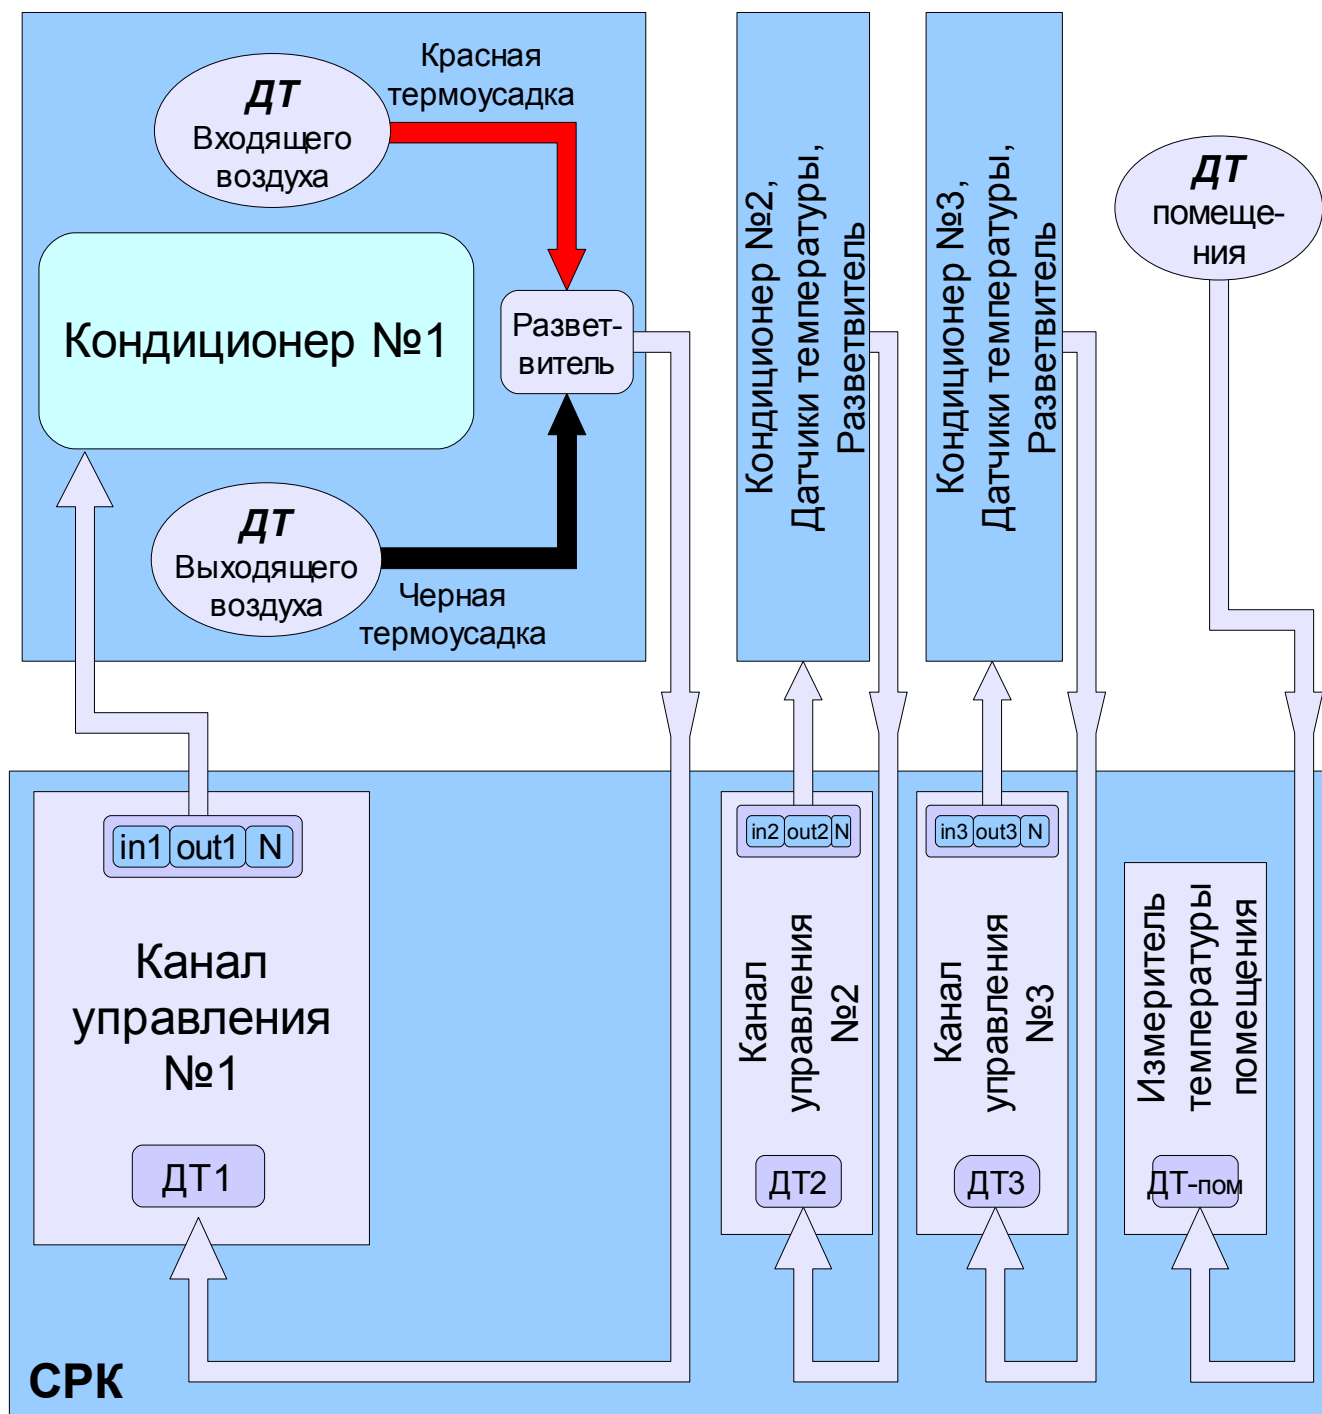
ДТ
Входящего воздуха

Красная термоусадка

Кондиционер №1

Развет-витель

ДТ
Выходящего воздуха

Черная термоусадка

Кондиционер №2, Датчики температуры, Разветвитель

Кондиционер №3, Датчики температуры, Разветвитель

ДТ
помеще-ния

in1 out1 N

Канал управления №1

ДТ1

in2 out2 N

Канал управления №2

ДТ2

in3 out3 N

Канал управления №3

ДТ3

Измеритель температуры помещения

ДТ-пом

СРК